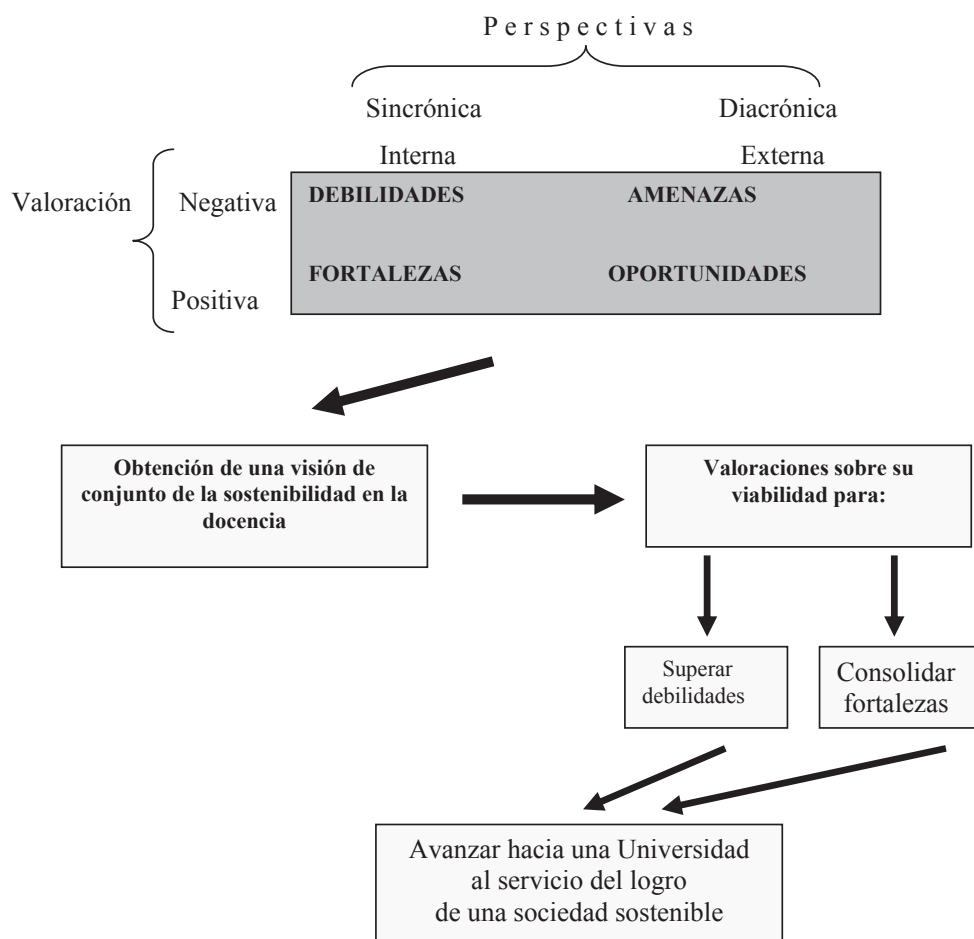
P e r s p e c t i v a s

Sincrónica

Diacrónica

Interna

Externa

Valoración

Negativa

Positiva

| DEBILIDADES | AMENAZAS |
|---|---|
| FORTALEZAS | OPORTUNIDADES |

Obtención de una visión de conjunto de la sostenibilidad en la docencia

Valoraciones sobre su viabilidad para:

Superar debilidades

Consolidar fortalezas

Avanzar hacia una Universidad al servicio del logro de una sociedad sostenible